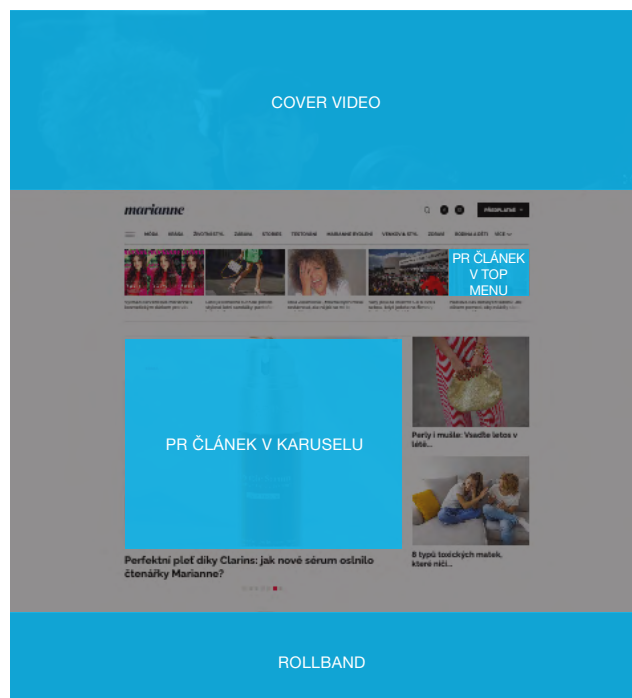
COVER VIDEO

marianne

PŘEDPLATNÉ

MÓDA KRÁSA ŽIVOTNÍ STYL ZDRAVÍ STORIES TESTOVÁNÍ MARIANNE BYDLENÍ VAŘENÍ & STYL ZDRAVÍ RODINA A DĚTI VÍCE

PR ČLÁNEK V TOP MENU

PR ČLÁNEK V KARUSELU

Perly i mušle: Vsaďte letos v létě...

Perfektní pleť díky Clarins: jak nové sérum oslnilo čtenářky Marianne?

8 typů toxických matek, které ničí...

ROLLBAND